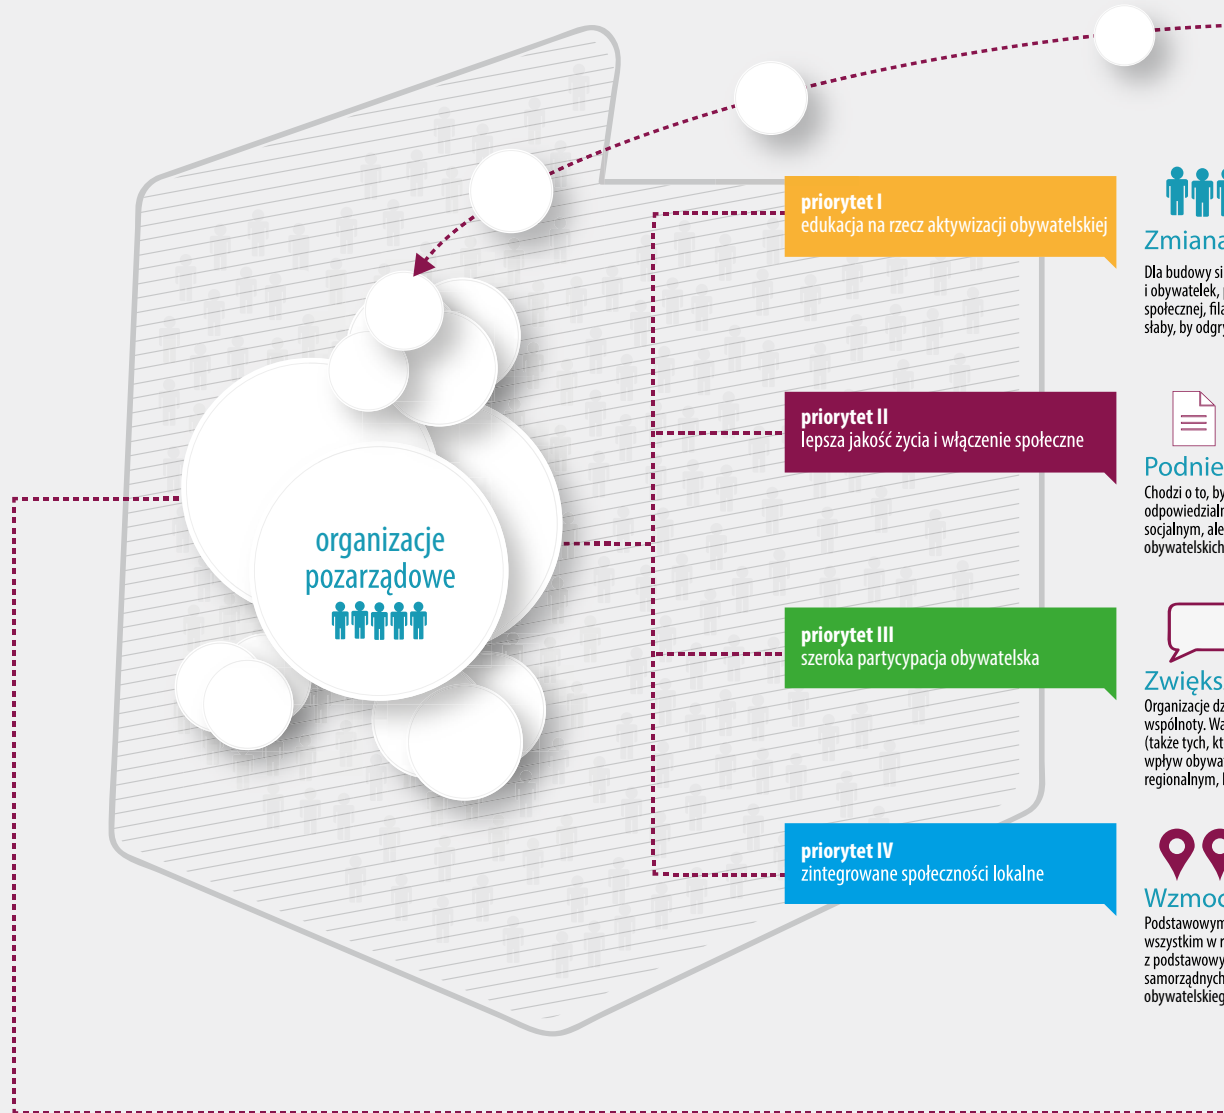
organizacje pozarządowe

priorytet I
edukacja na rzecz aktywizacji obywatelskiej

priorytet II
lepsza jakość życia i włączenie społeczne

priorytet III
szeroka partycypacja obywatelska

priorytet IV
zintegrowane społeczności lokalne

Zmiana

Dla budowy si
i obywatelek,
społecznej, fila
słaby, by odgry

Podnie

Chodzi o to, by
odpowiedzialn
socjalnym, ale
obywatelskich

Zwięks

Organizacje dz
wspólnoty. Wa
(także tych, kt
wpływ obywat
regionalnym, l

Wzmoc

Podstawowym
wszystkim w r
z podstawowy
samorządnych
obywatelskieg